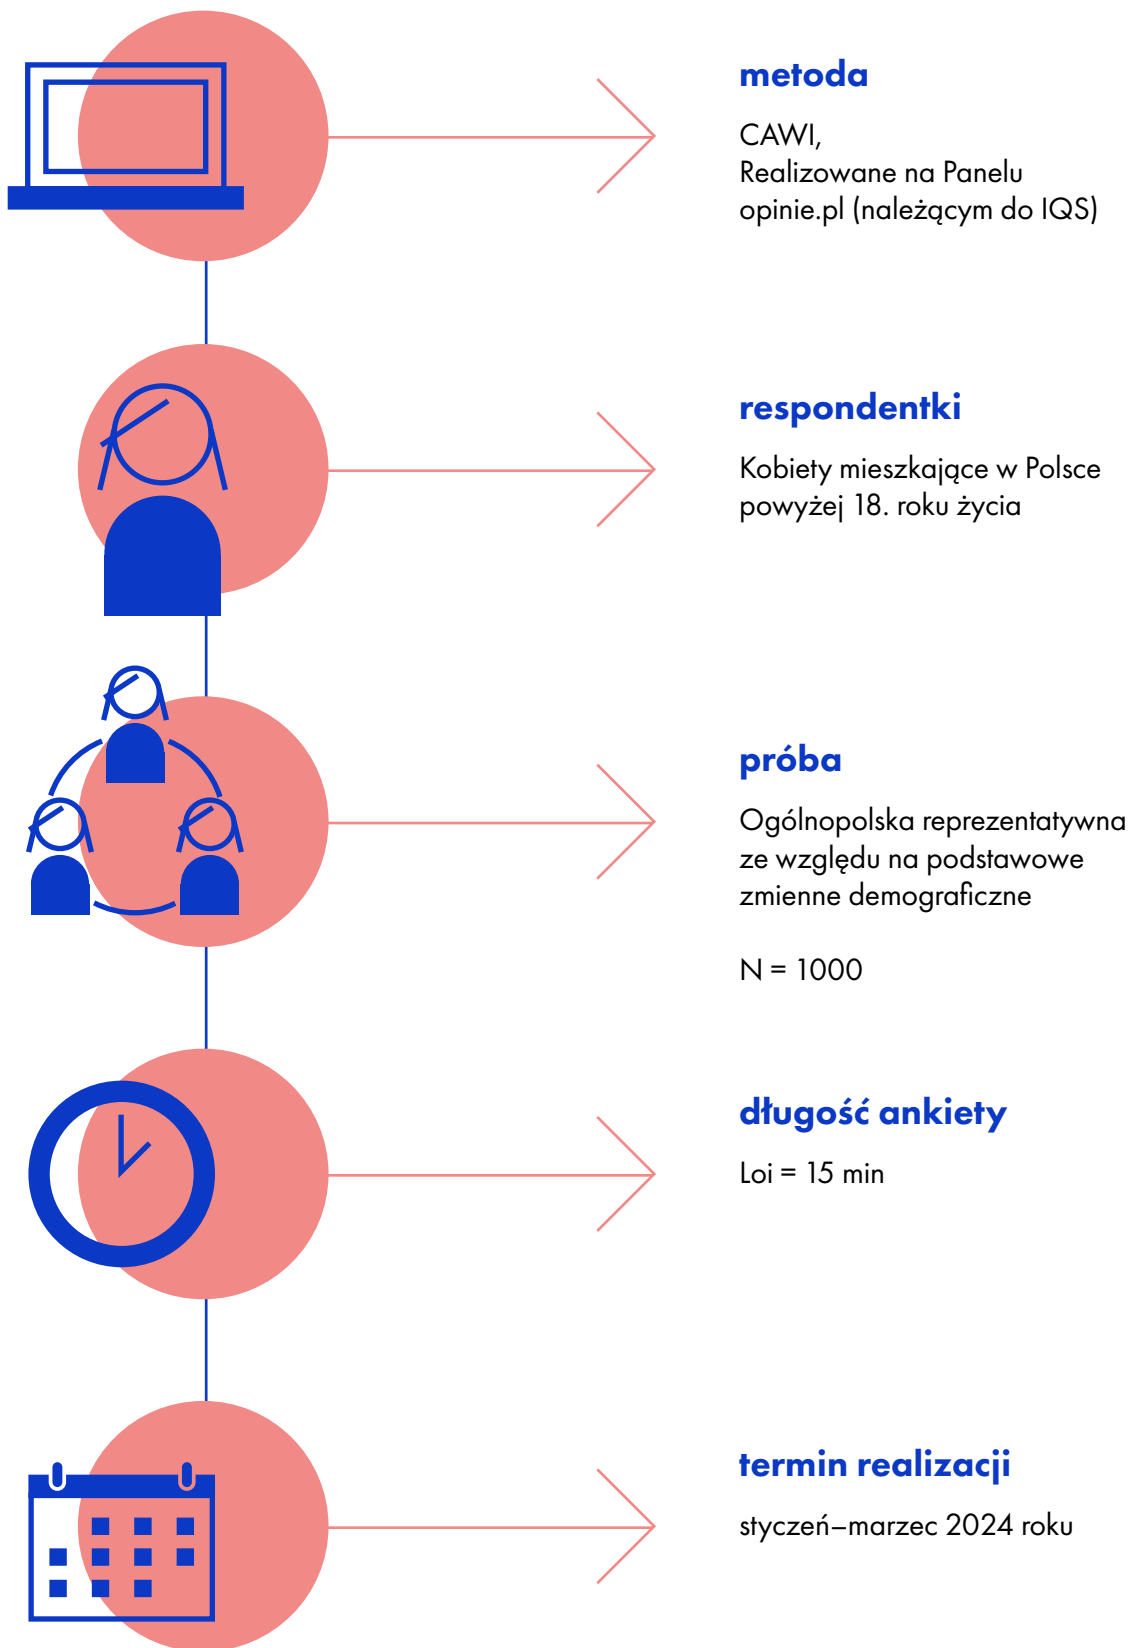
metoda

CAWI,
Realizowane na Panelu opinie.pl (należącym do IQS)

respondentki

Kobiety mieszkające w Polsce powyżej 18. roku życia

próba

Ogólnopolska reprezentatywna ze względu na podstawowe zmienne demograficzne

N = 1000

długość ankiety

Loi = 15 min

termin realizacji

styczeń–marzec 2024 roku